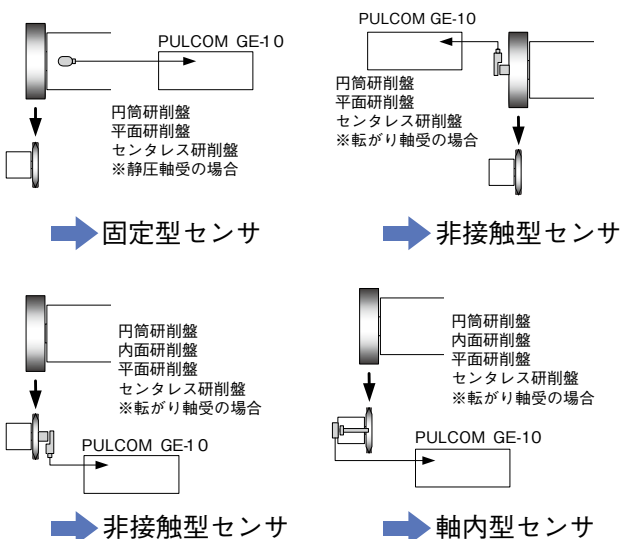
PULCOM GE-10

円筒研削盤
平面研削盤
センタレス研削盤
※静圧軸受の場合

固定型センサ

PULCOM GE-10

円筒研削盤
平面研削盤
センタレス研削盤
※転がり軸受の場合

非接触型センサ

円筒研削盤
内面研削盤
平面研削盤
センタレス研削盤
※転がり軸受の場合

PULCOM GE-10

非接触型センサ

円筒研削盤
内面研削盤
平面研削盤
センタレス研削盤
※転がり軸受の場合

PULCOM GE-10

軸内型センサ